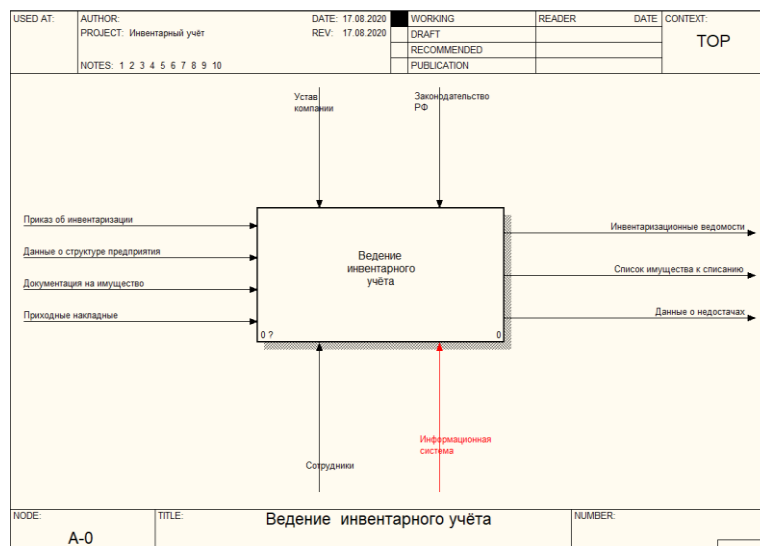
USED AT: AUTHOR: PROJECT: Инвентарный учёт NOTES: 1 2 3 4 5 6 7 8 9 10

DATE: 17.08.2020 REV: 17.08.2020

WORKING
DRAFT
RECOMMENDED
PUBLICATION

READER DATE CONTEXT:

TOP

Устав компании

Законодательство РФ

Приказ об инвентаризации

Данные о структуре предприятия

Документация на имущество

Приходные накладные

Ведение инвентарного учёта

0 ?

0

Инвентаризационные ведомости

Список имущества к списанию

Данные о недостачах

Сотрудники

Информационная система

NODE: A-0

TITLE: Ведение инвентарного учёта

NUMBER: